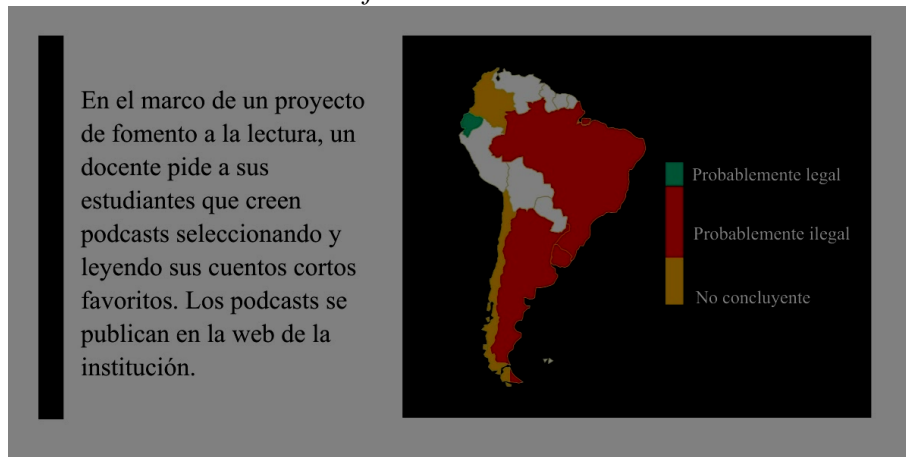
En el marco de un proyecto de fomento a la lectura, un docente pide a sus estudiantes que creen podcasts seleccionando y leyendo sus cuentos cortos favoritos. Los podcasts se publican en la web de la institución.

Probablemente legal

Probablemente ilegal

No concluyente